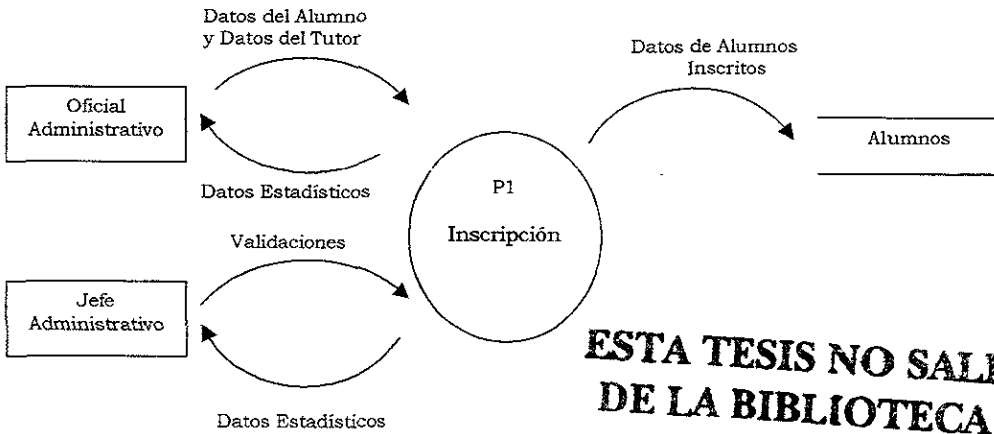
Datos del Alumno y Datos del Tutor

Datos de Alumnos Inscritos

Oficial Administrativo

Alumnos

Datos Estadísticos

P1

Inscripción

Validaciones

Jefe Administrativo

ESTA TESIS NO SAL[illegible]
DE LA BIBLIOTECA

Datos Estadísticos